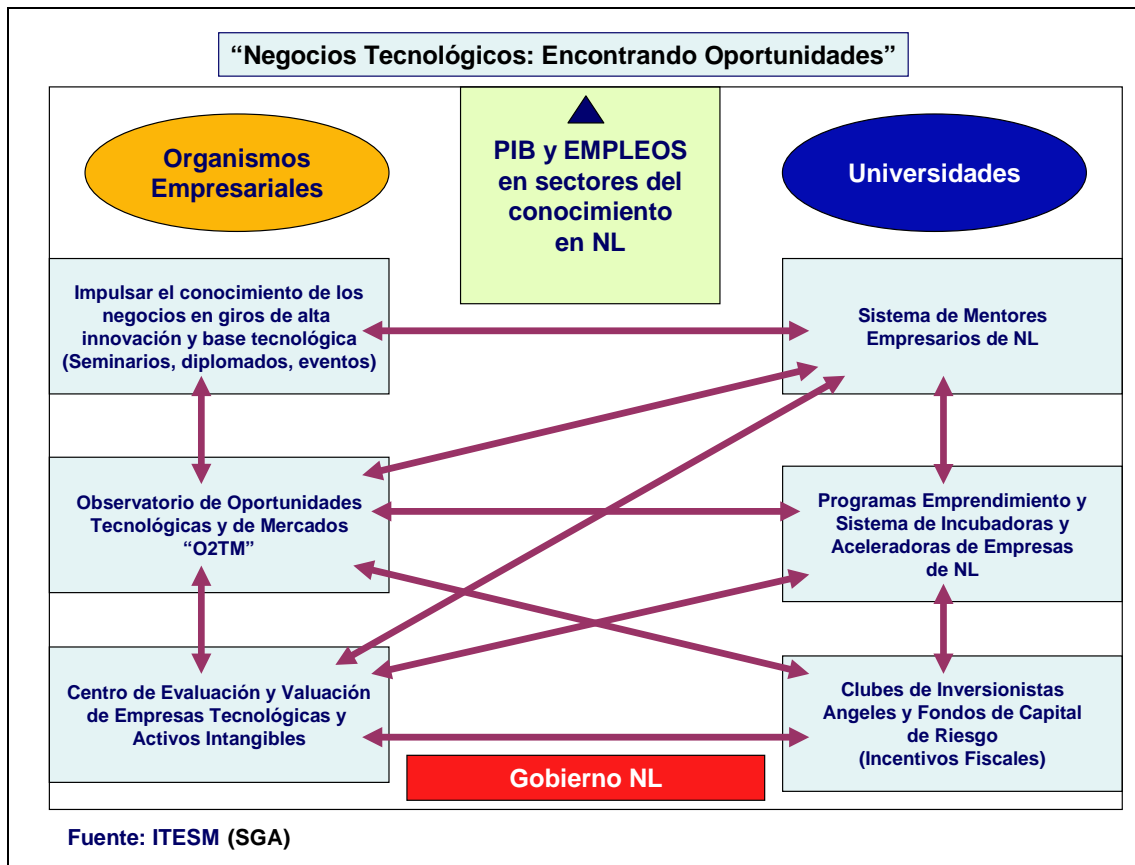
“Negocios Tecnológicos: Encontrando Oportunidades”

Organismos Empresariales

PIB y EMPLEOS en sectores del conocimiento en NL

Universidades

Impulsar el conocimiento de los negocios en giros de alta innovación y base tecnológica (Seminarios, diplomados, eventos)

Sistema de Mentores Empresarios de NL

Observatorio de Oportunidades Tecnológicas y de Mercados “O2TM”

Programas Emprendimiento y Sistema de Incubadoras y Aceleradoras de Empresas de NL

Centro de Evaluación y Valuación de Empresas Tecnológicas y Activos Intangibles

Clubes de Inversionistas Angeles y Fondos de Capital de Riesgo (Incentivos Fiscales)

Gobierno NL

Fuente: ITESM (SGA)